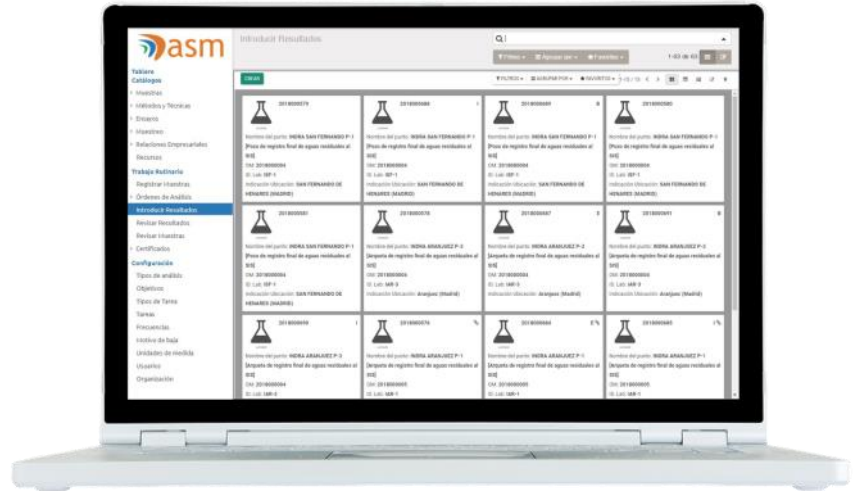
asm

Introducir Resultados

Q

Filtros · Agrupar por · Favoritos

1-83 de 83

CREAR

FILTROS · AGRUPAR POR · FAVORITOS · 1-15 / 15

Tablero
Catálogos
Muestras
Métodos y Técnicas
Ensayos
Muestreo
Relaciones Empresariales
Recursos
Trabajo Rutinario
Registrar muestras
Órdenes de Análisis
Introducir Resultados
Revisar Resultados
Revisar muestras
Certificados
Configuración
Tipos de análisis
Objetivos
Tipos de Tarea
Tareas
Frecuencias
motivo de baja
Unidades de medida
Usuarios
Organización

2018000579
Nombre del punto: INDRA SAN FERNANDO P-1 [Pozo de registro final de aguas residuales al SIS]
OM: 2018000004
ID. Lab: ISF-1
Indicación Ubicación: SAN FERNANDO DE HENARES (MADRID)

2018000488
Nombre del punto: INDRA SAN FERNANDO P-1 [Pozo de registro final de aguas residuales al SIS]
OM: 2018000004
ID. Lab: ISF-1
Indicación Ubicación: SAN FERNANDO DE HENARES (MADRID)

2018000489
Nombre del punto: INDRA SAN FERNANDO P-1 [Pozo de registro final de aguas residuales al SIS]
OM: 2018000004
ID. Lab: ISF-1
Indicación Ubicación: SAN FERNANDO DE HENARES (MADRID)

2018000580
Nombre del punto: INDRA SAN FERNANDO P-1 [Pozo de registro final de aguas residuales al SIS]
OM: 2018000004
ID. Lab: ISF-1
Indicación Ubicación: SAN FERNANDO DE HENARES (MADRID)

2018000581
Nombre del punto: INDRA SAN FERNANDO P-1 [Pozo de registro final de aguas residuales al SIS]
OM: 2018000004
ID. Lab: ISF-1
Indicación Ubicación: SAN FERNANDO DE HENARES (MADRID)

2018000578
Nombre del punto: INDRA ARANJUEZ P-3 [Arqueta de registro final de aguas residuales al SIS]
OM: 2018000004
ID. Lab: IAR-3
Indicación Ubicación: Aranjuez (Madrid)

2018000487
Nombre del punto: INDRA ARANJUEZ P-3 [Arqueta de registro final de aguas residuales al SIS]
OM: 2018000004
ID. Lab: IAR-3
Indicación Ubicación: Aranjuez (Madrid)

2018000491
Nombre del punto: INDRA ARANJUEZ P-3 [Arqueta de registro final de aguas residuales al SIS]
OM: 2018000004
ID. Lab: IAR-3
Indicación Ubicación: Aranjuez (Madrid)

2018000490
Nombre del punto: INDRA ARANJUEZ P-3 [Arqueta de registro final de aguas residuales al SIS]
OM: 2018000004
ID. Lab: IAR-3

2018000576
Nombre del punto: INDRA ARANJUEZ P-1 [Arqueta de registro final de aguas residuales al SIS]
OM: 2018000005
ID. Lab: IAR-1

2018000484
Nombre del punto: INDRA ARANJUEZ P-1 [Arqueta de registro final de aguas residuales al SIS]
OM: 2018000005
ID. Lab: IAR-1

2018000485
Nombre del punto: INDRA ARANJUEZ P-1 [Arqueta de registro final de aguas residuales al SIS]
OM: 2018000005
ID. Lab: IAR-1